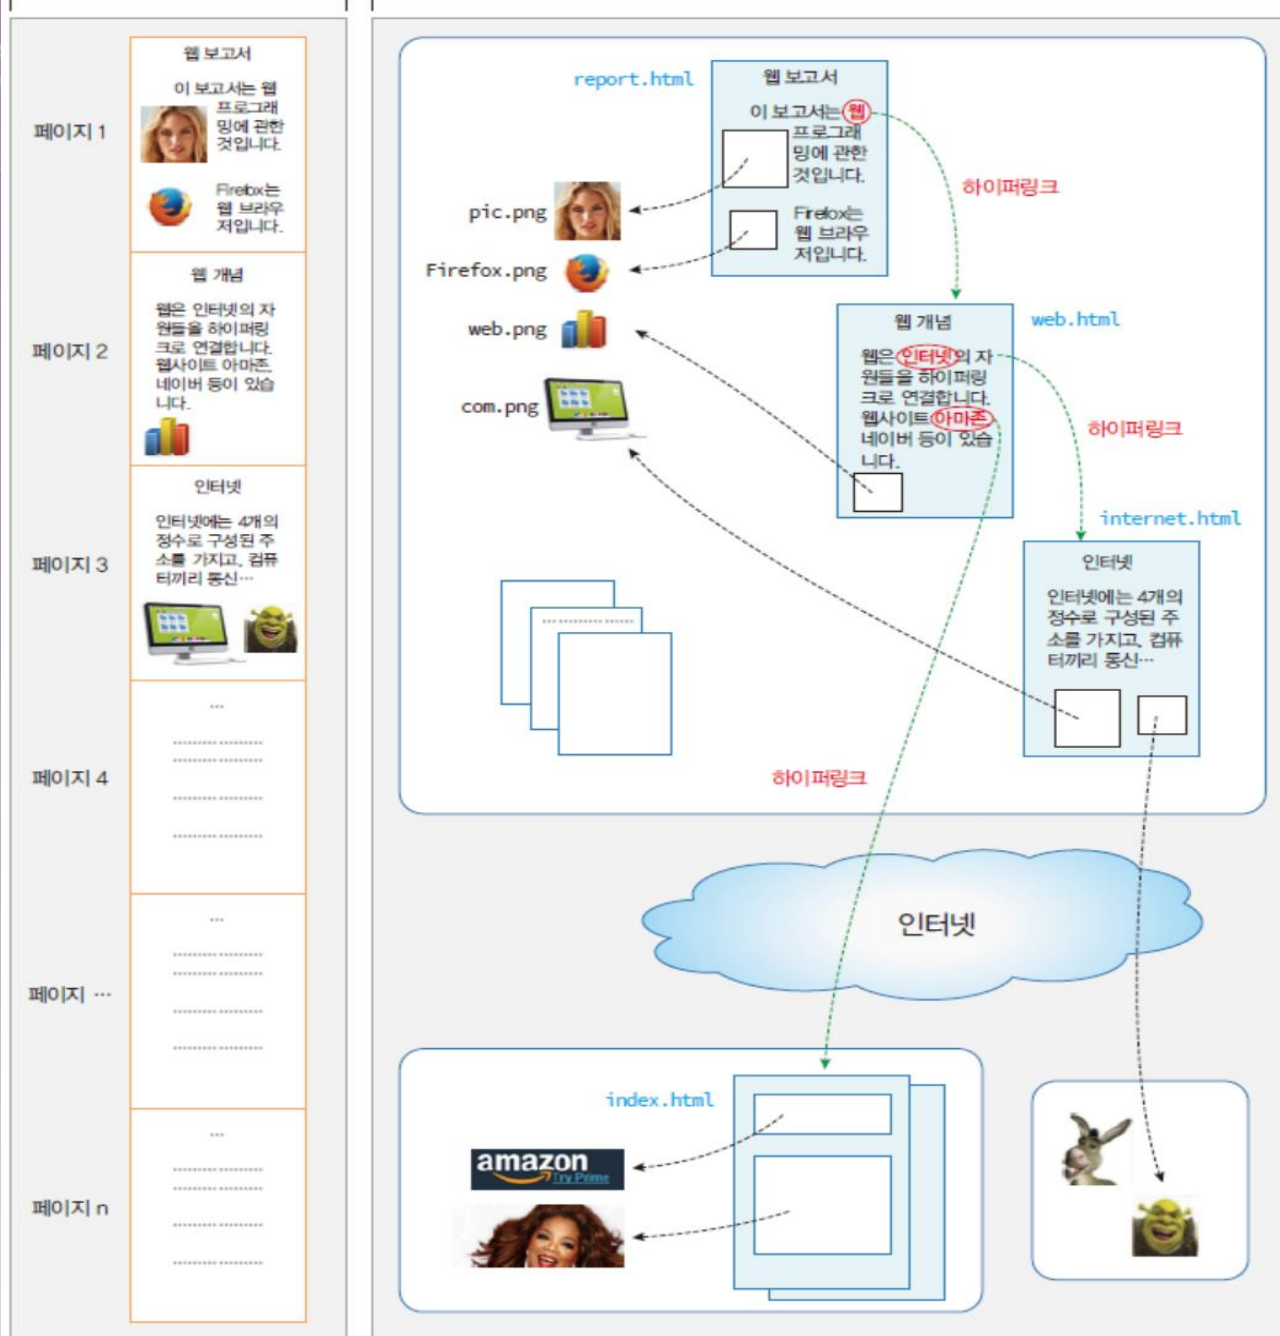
페이지 1

웹 보고서

이 보고서는 웹 프로그래밍에 관한 것입니다.

Firefox는 웹 브라우저입니다.

페이지 2

웹 개념

웹은 인터넷의 자원들을 하이퍼링크로 연결합니다. 웹사이트 아마존, 네이버 등이 있습니다.

페이지 3

인터넷

인터넷에는 4개의 정수로 구성된 주소를 가지고, 컴퓨터끼리 통신···

페이지 4

···

페이지 ···

···

페이지 n

···

report.html

웹 보고서

이 보고서는 웹 프로그래밍에 관한 것입니다.

Firefox는 웹 브라우저입니다.

하이퍼링크

pic.png

Firefox.png

web.png

com.png

웹 개념

web.html

웹은 인터넷의 자원들을 하이퍼링크로 연결합니다. 웹사이트 아마존, 네이버 등이 있습니다.

하이퍼링크

internet.html

인터넷

인터넷에는 4개의 정수로 구성된 주소를 가지고, 컴퓨터끼리 통신···

하이퍼링크

인터넷

index.html

amazon Try Prime